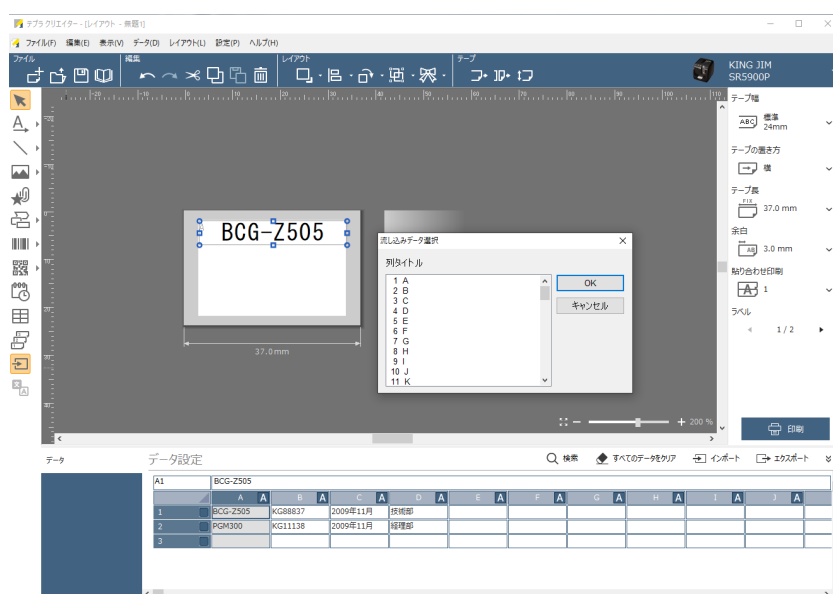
テプラ クリエイター - [レイアウト - 無題1]

ファイル(F) 編集(E) 表示(V) データ(D) レイアウト(L) 設定(P) ヘルプ(H)

ファイル 編集 レイアウト テープ

KING JIM
SR5900P

テープ幅
標準 24mm

テープの置き方
横

テープ長
FIX 37.0 mm

余白
3.0 mm

貼り合わせ印刷
1

ラベル
1 / 2

BCG-Z505

37.0mm

流し込みデータ選択

列タイトル

1 A
2 B
3 C
4 D
5 E
6 F
7 G
8 H
9 I
10 J
11 K

OK
キャンセル

200 %

印刷

データ
データ設定
検索 すべてのデータをクリア インポート エクスポート

A1 BCG-Z505

| | A | B | C | D | E | F | G | H | I | J |
|---|---|---|---|---|---|---|---|---|---|---|
| 1 | BCG-Z505 | KG88837 | 2009年11月 | 技術部 | | | | | | |
| 2 | PGM300 | KG11138 | 2009年11月 | 経理部 | | | | | | |
| 3 | | | | | | | | | | |